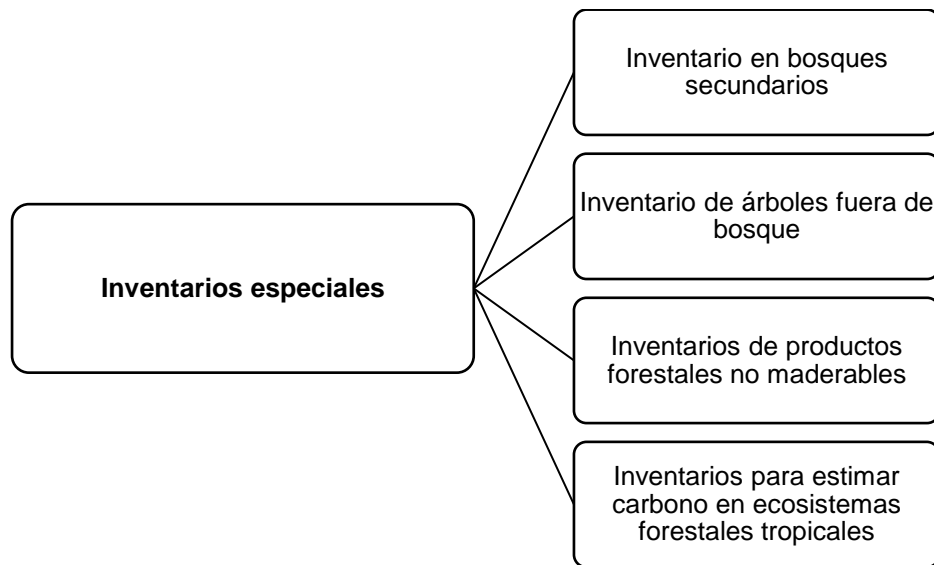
Inventarios especiales

Inventario en bosques secundarios

Inventario de árboles fuera de bosque

Inventarios de productos forestales no maderables

Inventarios para estimar carbono en ecosistemas forestales tropicales